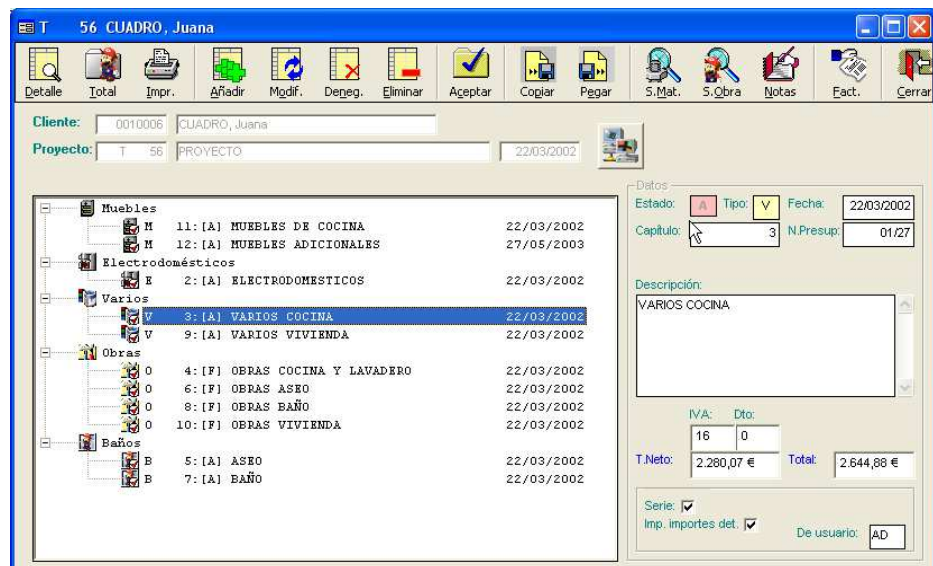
T 56 CUADRO, Juana

Detalle Total Impr. Añadir Modif. Deneg. Eliminar Aceptar Copiar Pegar S.Mat. S.Obra Notas Fact. Cerrar

Cliente: 0010006 CUADRO, Juana
Proyecto: T 56 PROYECTO 22/03/2002

Muebles
M 11: [A] MUEBLES DE COCINA 22/03/2002
M 12: [A] MUEBLES ADICIONALES 27/05/2003
Electrodomésticos
E 2: [A] ELECTRODOMESTICOS 22/03/2002
Varios
V 3: [A] VARIOS COCINA 22/03/2002
V 9: [A] VARIOS VIVIENDA 22/03/2002
Obras
O 4: [F] OBRAS COCINA Y LAVADERO 22/03/2002
O 6: [F] OBRAS ASEO 22/03/2002
O 8: [F] OBRAS BAÑO 22/03/2002
O 10: [F] OBRAS VIVIENDA 22/03/2002
Baños
B 5: [A] ASEO 22/03/2002
B 7: [A] BAÑO 22/03/2002

Datos
Estado: A Tipo: V Fecha: 22/03/2002
Capitulo: 3 N.Presup: 01/27
Descripción:
VARIOS COCINA
IVA: Dto:
16 0
T.Neto: 2.280,07 € Total: 2.644,88 €
Serie:
Imp. importes det.
De usuario: AD